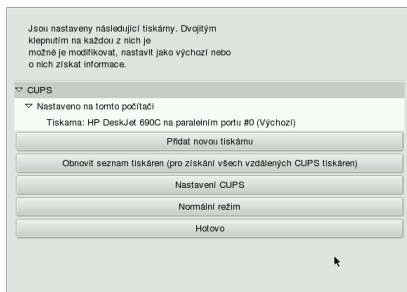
Jsou nastaveny následující tiskárny. Dvojitým klepnutím na každou z nich je možné je modifikovat, nastavit jako výchozí nebo o nich získat informace.

CUPS

Nastaveno na tomto počítači

Tiskarna: HP DeskJet 690C na paralelním portu #0 (Výchozí)

Přidat novou tiskárnu

Obnovit seznam tiskáren (pro získání všech vzdálených CUPS tiskáren)

Nastavení CUPS

Normální režim

Hotovo